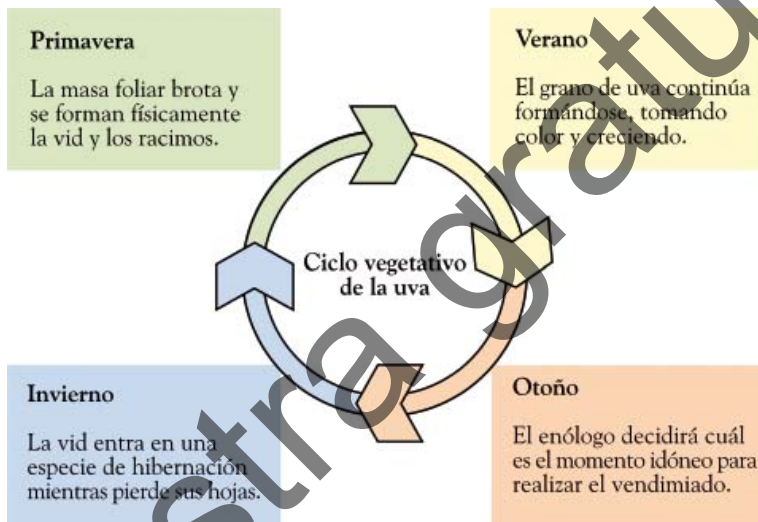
Primavera

La masa foliar brota y se forman físicamente la vid y los racimos.

Verano

El grano de uva continúa formándose, tomando color y creciendo.

Ciclo vegetativo de la uva

Invierno

La vid entra en una especie de hibernación mientras pierde sus hojas.

Otoño

El enólogo decidirá cuál es el momento idóneo para realizar el vendimiado.

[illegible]